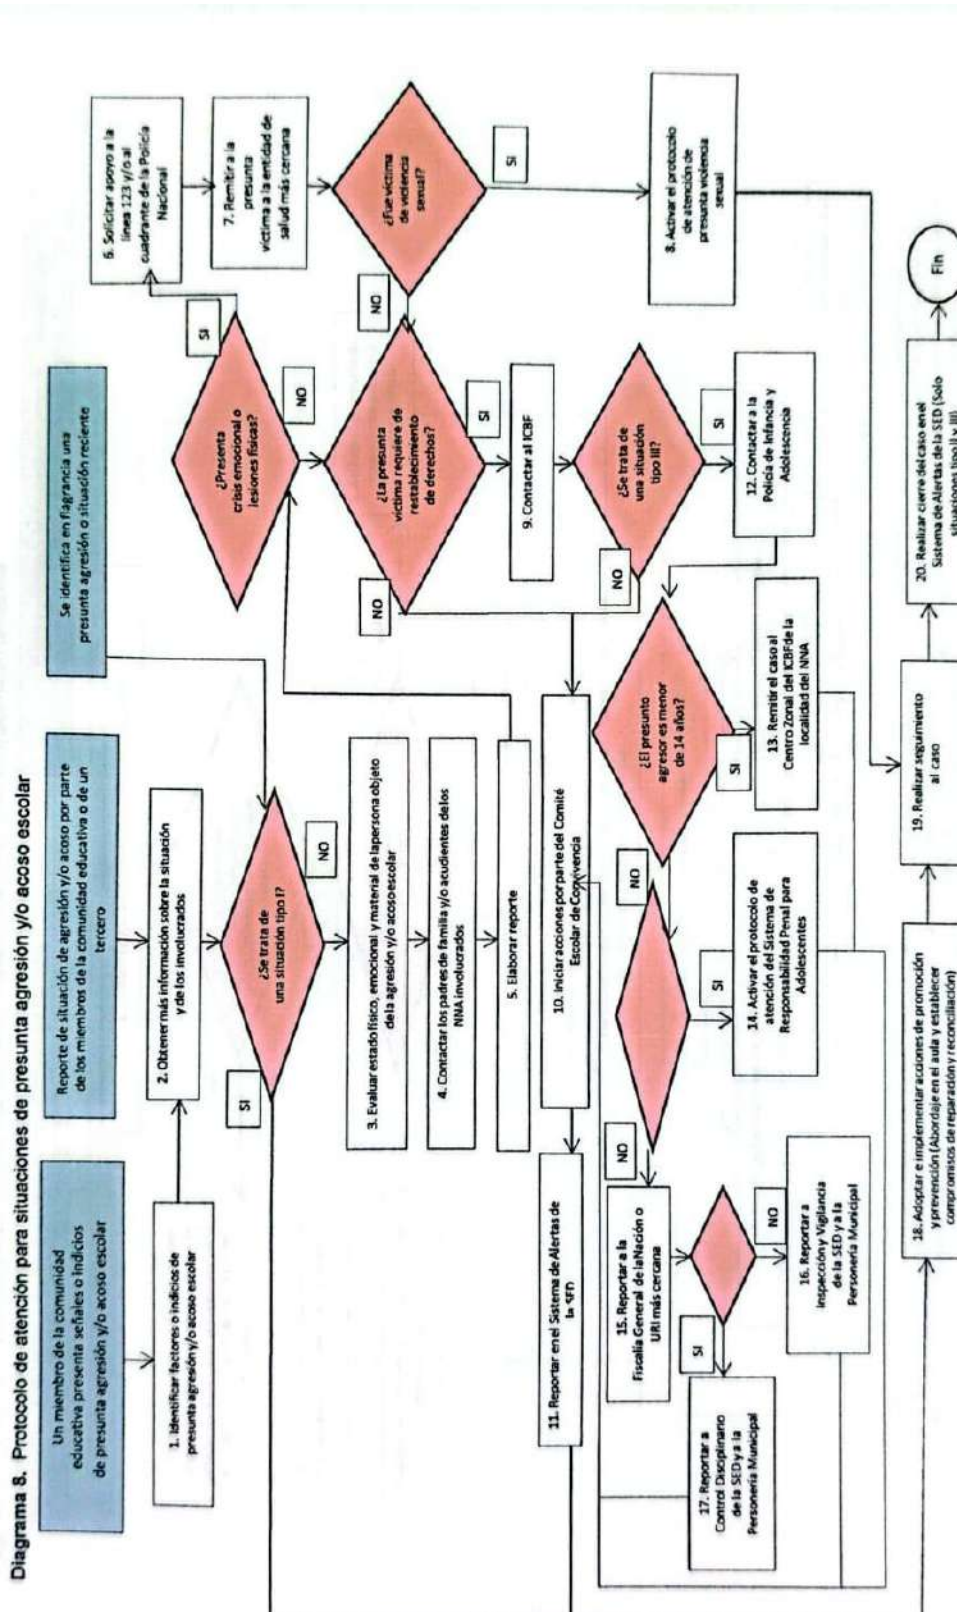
Diagrama 8. Protocolo de atención para situaciones de presunta agresión y/o acoso escolar

Un miembro de la comunidad educativa presenta señales o indicios de presunta agresión y/o acoso escolar

Reporte de situación de agresión y/o acoso por parte de los miembros de la comunidad educativa o de un tercero

Se identifica en flagrancia una presunta agresión o situación reciente

1. Identificar factores o indicios de presunta agresión y/o acoso escolar

2. Obtener más información sobre la situación y de los involucrados

¿Se trata de una situación tipo I?

SI

NO

3. Evaluar estado físico, emocional y material de la persona objeto de la agresión y/o acoso escolar

4. Contactar los padres de familia y/o acudientes de los NNA involucrados

5. Elaborar reporte

¿Presenta crisis emocional o lesiones físicas?

SI

NO

6. Solicitar apoyo a la línea 123 y/o al cuadrante de la Policía Nacional

7. Remitir a la presunta víctima a la entidad de salud más cercana

¿Fue víctima de violencia sexual?

SI

NO

8. Activar el protocolo de atención de presunta violencia sexual

¿La presunta víctima requiere de restablecimiento de derechos?

SI

NO

9. Contactar al ICBF

¿Se trata de una situación tipo III?

SI

NO

12. Contactar a la Policía de Infancia y Adolescencia

10. Iniciar acciones por parte del Comité Escolar de Convivencia

11. Reportar en el Sistema de Alertas de la SED

¿El presunto agresor es menor de 14 años?

SI

NO

13. Remitir el caso al Centro Zonal del ICBF de la localidad del NNA

SI

NO

14. Activar el protocolo de atención del Sistema de Responsabilidad Penal para Adolescentes

15. Reportar a la Fiscalía General de la Nación o URI más cercana

SI

NO

16. Reportar a Inspección y Vigilancia de la SED y a la Personería Municipal

17. Reportar a Control Disciplinario de la SED y a la Personería Municipal

18. Adoptar e implementar acciones de promoción y prevención (Abordaje en el aula y establecer compromisos de reparación y reconciliación)

19. Realizar seguimiento al caso

20. Realizar cierre del caso en el Sistema de Alertas de la SED (Solo situaciones tipo II y III)

Fin